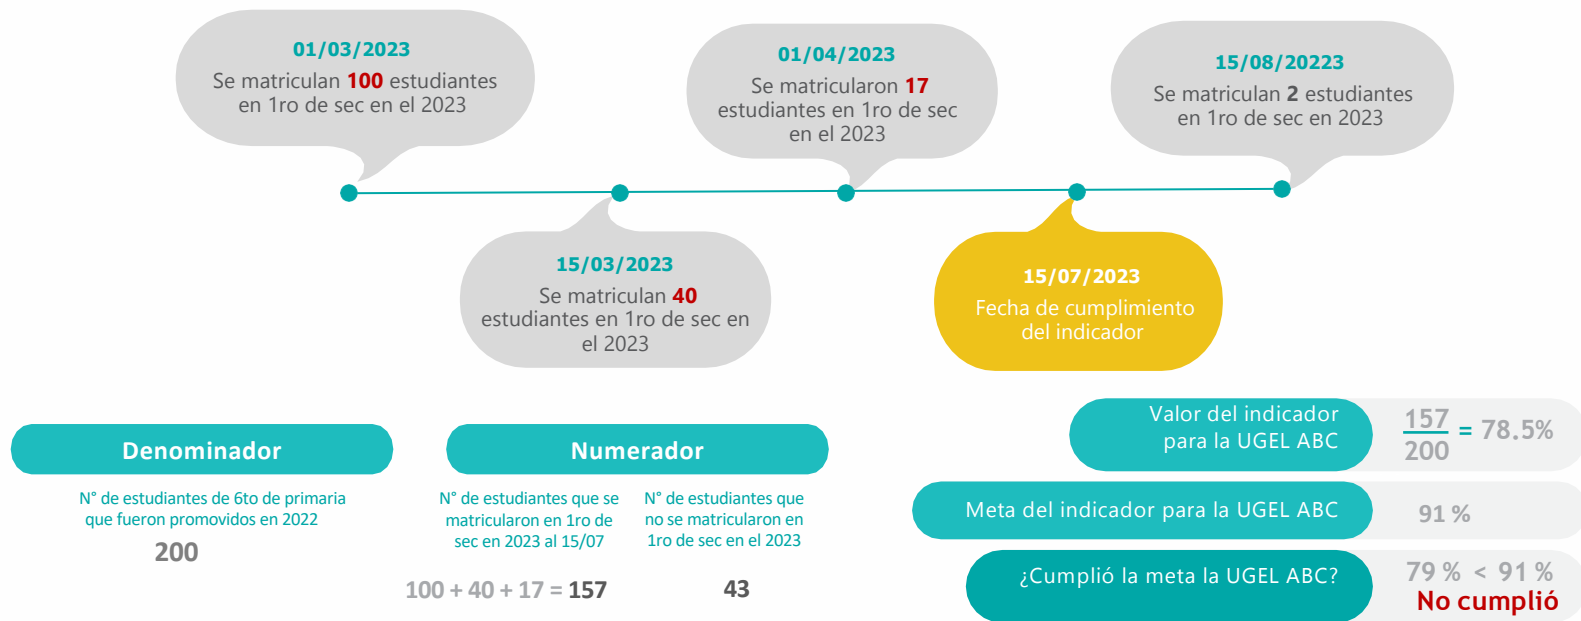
01/03/2023
Se matriculan 100 estudiantes en 1ro de sec en el 2023

01/04/2023
Se matricularon 17 estudiantes en 1ro de sec en el 2023

15/08/20223
Se matriculan 2 estudiantes en 1ro de sec en 2023

15/03/2023
Se matriculan 40 estudiantes en 1ro de sec en el 2023

15/07/2023
Fecha de cumplimiento del indicador

Denominador

N° de estudiantes de 6to de primaria que fueron promovidos en 2022

200

Numerador

N° de estudiantes que se matricularon en 1ro de sec en 2023 al 15/07

100 + 40 + 17 = 157

N° de estudiantes que no se matricularon en 1ro de sec en 2023

43

Valor del indicador para la UGEL ABC

$\frac{157}{200}$ = 78.5%

Meta del indicador para la UGEL ABC

91 %

¿Cumplió la meta la UGEL ABC?

79 % < 91 %
No cumplió